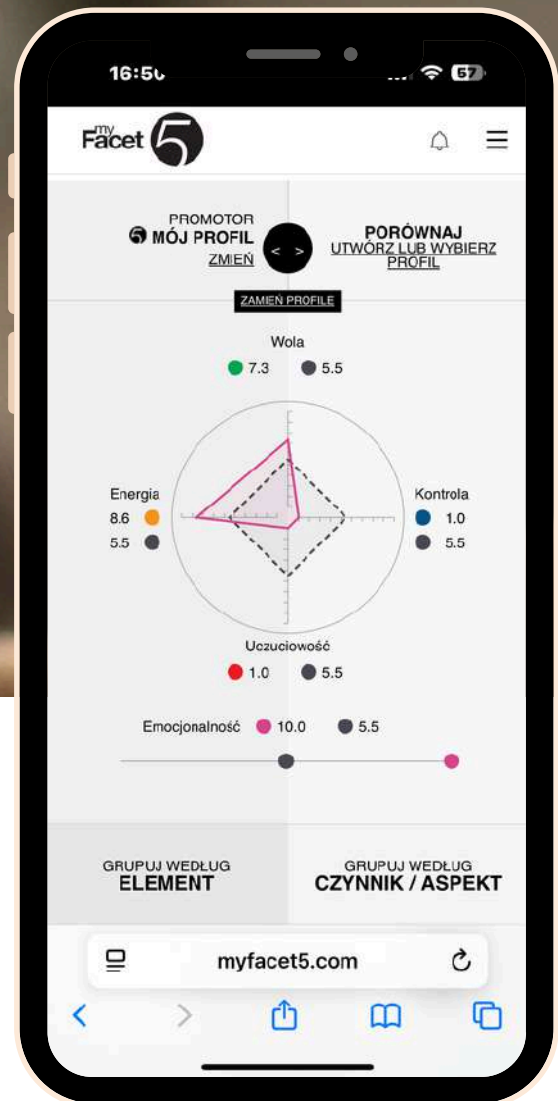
16:50

57

my Facet 5

PROMOTOR
MÓJ PROFIL
ZMIEŃ

< >

PORÓWNAJ
UTWÓRZ LUB WYBIERZ PROFIL

ZAMIEŃ PROFILE

Wola
7.3 5.5

Energia
8.6
5.5

Kontrola
1.0
5.5

Uczuciowość
1.0 5.5

Emocjonalność 10.0 5.5

GRUPUJ WEDŁUG
ELEMENT

GRUPUJ WEDŁUG
CZYNNIK / ASPEKT

myfacet5.com